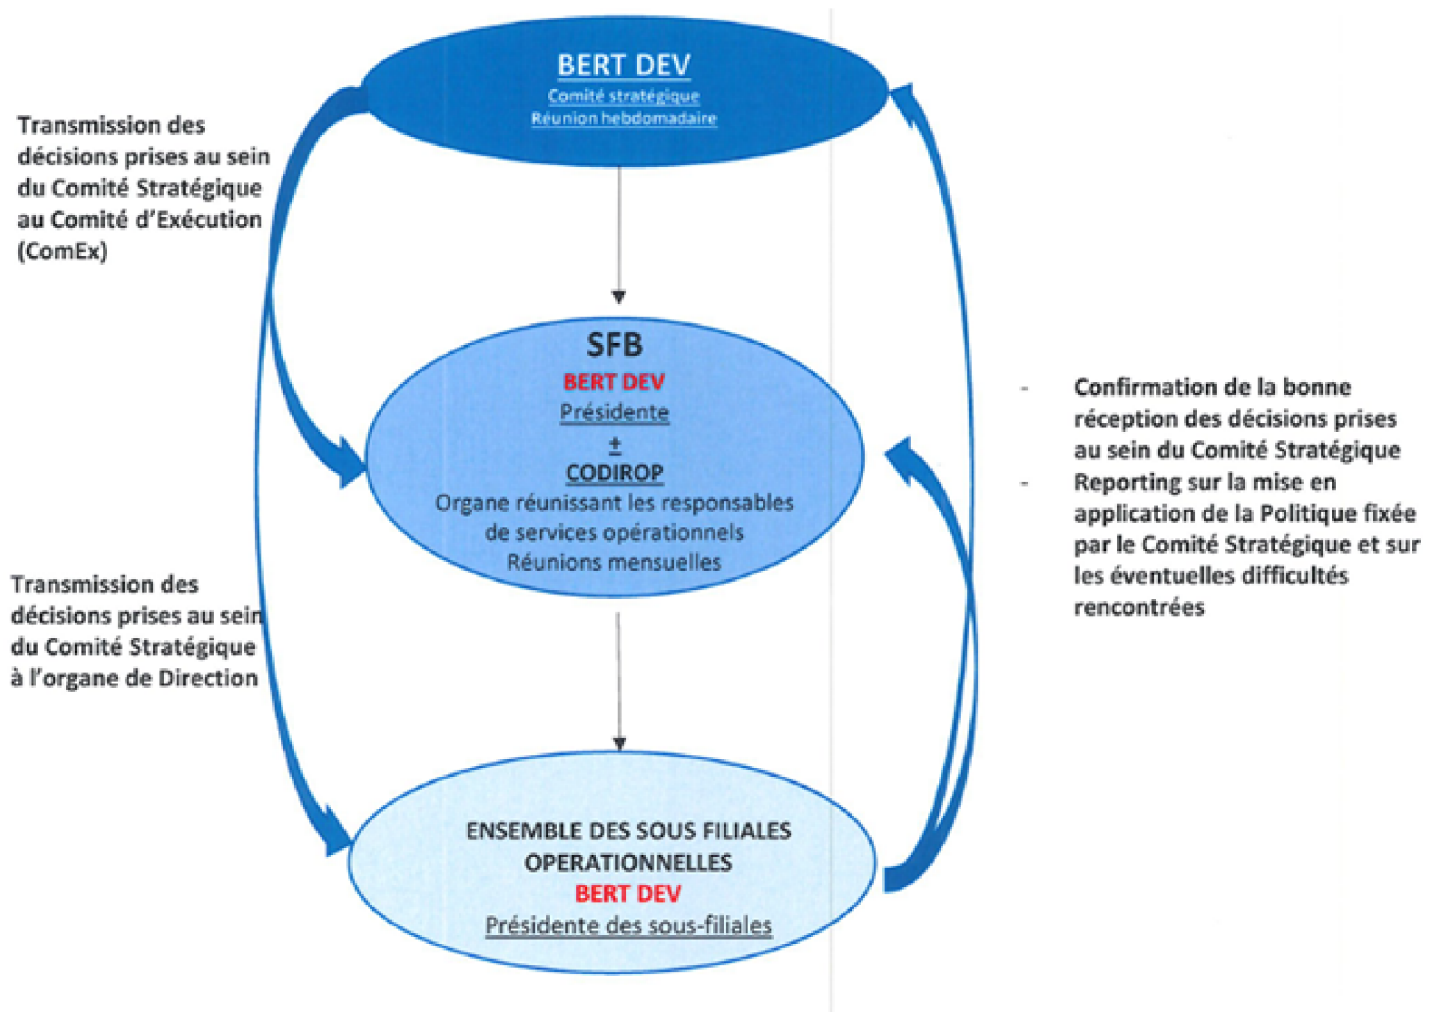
BERT DEV
Comité stratégique
Réunion hebdomadaire

Transmission des décisions prises au sein du Comité Stratégique au Comité d'Exécution (ComEx)

SFB
BERT DEV
Présidente
+
CODIROP
Organe réunissant les responsables de services opérationnels
Réunions mensuelles

- Confirmation de la bonne réception des décisions prises au sein du Comité Stratégique
- Reporting sur la mise en application de la Politique fixée par le Comité Stratégique et sur les éventuelles difficultés rencontrées

Transmission des décisions prises au sein du Comité Stratégique à l'organe de Direction

ENSEMBLE DES SOUS FILIALES OPERATIONNELLES
BERT DEV
Présidente des sous-filiales